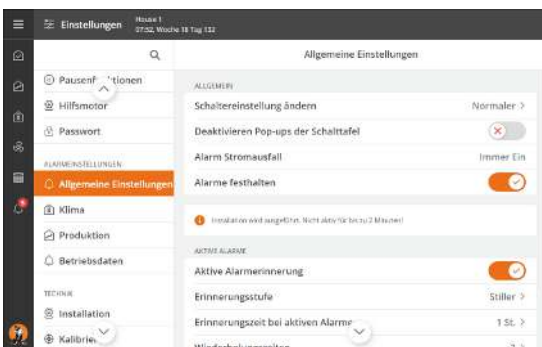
Einstellungen House 1 07:52, Woche 18 Tag 132

Pausenf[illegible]tionen
Hilfsmotor
Passwort
ALARMEINSTELLUNGEN
Allgemeine Einstellungen
Klima
Produktion
Betriebsdaten
TECHNIK
Installation
Kalibrie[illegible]

Allgemeine Einstellungen
ALLGEMEIN
Schaltereinstellung ändern Normaler >
Deaktivieren Pop-ups der Schalttafel
Alarm Stromausfall Immer Ein
Alarme festhalten

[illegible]

AKTIVE ALARME
Aktive Alarmerinnerung
Erinnerungsstufe Stiller >
Erinnerungszeit bei aktiven Alarme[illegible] 1 St. >
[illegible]